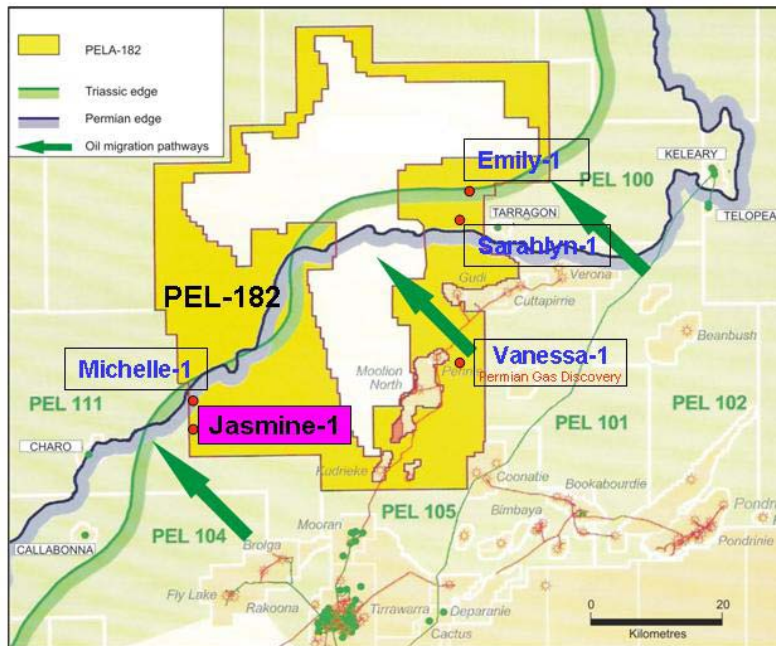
PELA-182
Triassic edge
Permian edge
Oil migration pathways

Emily-1
KELEARY
PEL 100
TARRAGON
TELOPEA
Sarahlyn-1
Gudi
Verona
Cuttapirrie
PEL-182
Beanbush
Michelle-1
Moolion North
Vanessa-1
Permian Gas Discovery
PEL 111
Jasmine-1
PEL 101
PEL 102
CHARO
Kudrieke
Coonatie
Bookabourdie
PEL 105
Bimbaya
Pondrie
Mooran
Pondrinie
CALLABONNA
PEL 104
Brolga
Fly Lake
Rakoona
Tirrawarra
Deparanie
Cactus
0
20
Kilometres